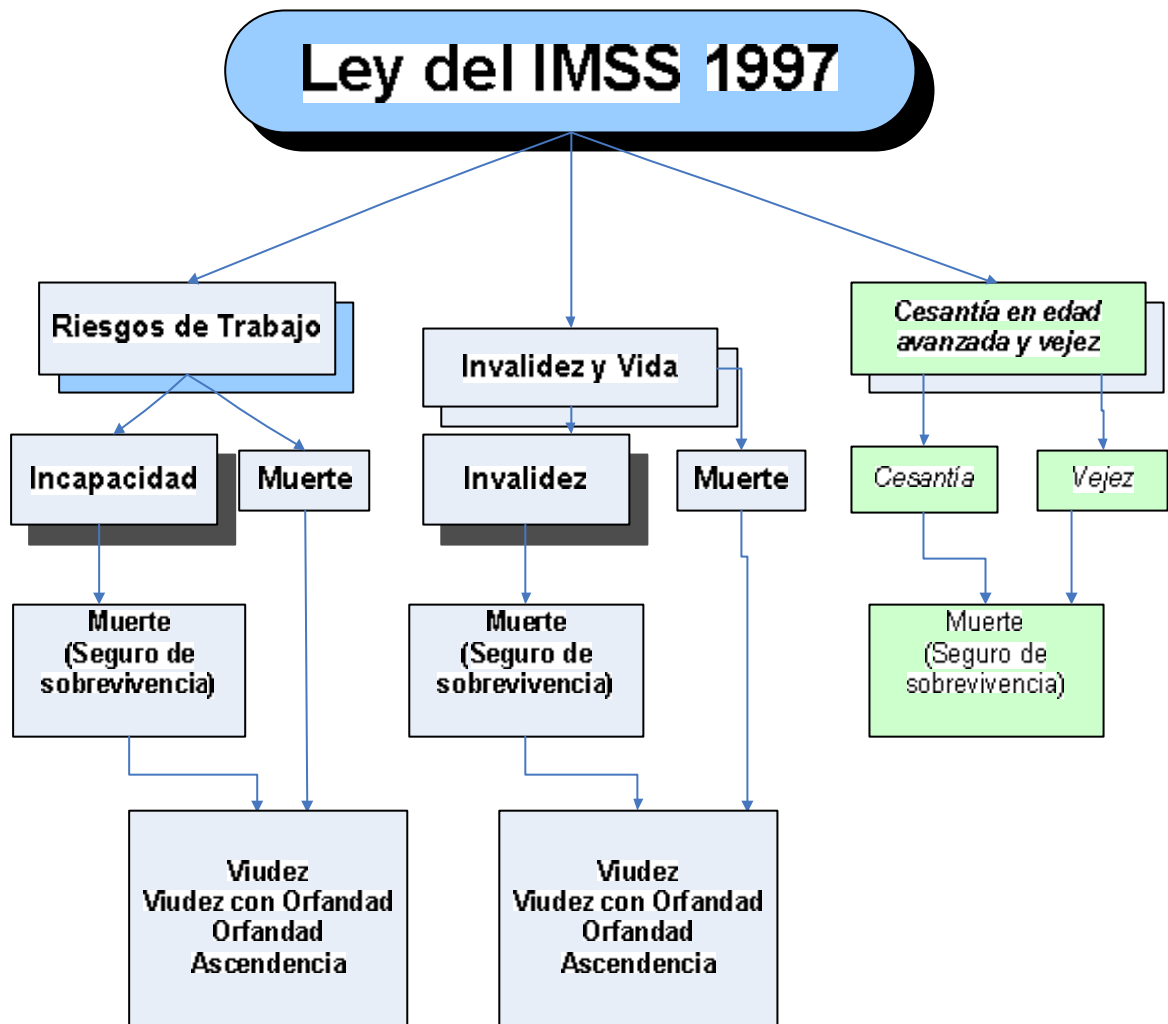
Ley del IMSS 1997

Riesgos de Trabajo

Incapacidad

Muerte

Muerte (Seguro de sobrevivencia)

Viudez
Viudez con Orfandad
Orfandad
Ascendencia

Invalidez y Vida

Invalidez

Muerte

Muerte (Seguro de sobrevivencia)

Viudez
Viudez con Orfandad
Orfandad
Ascendencia

Cesantía en edad avanzada y vejez

Cesantía

Vejez

Muerte (Seguro de sobrevivencia)